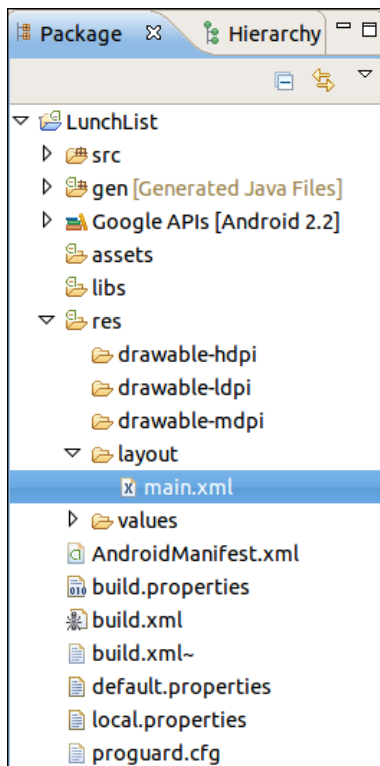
Package ⊠ Hierarchy

LunchList
src
gen [Generated Java Files]
Google APIs [Android 2.2]
assets
libs
res
drawable-hdpi
drawable-ldpi
drawable-mdpi
layout
main.xml
values
AndroidManifest.xml
build.properties
build.xml
build.xml~
default.properties
local.properties
proguard.cfg